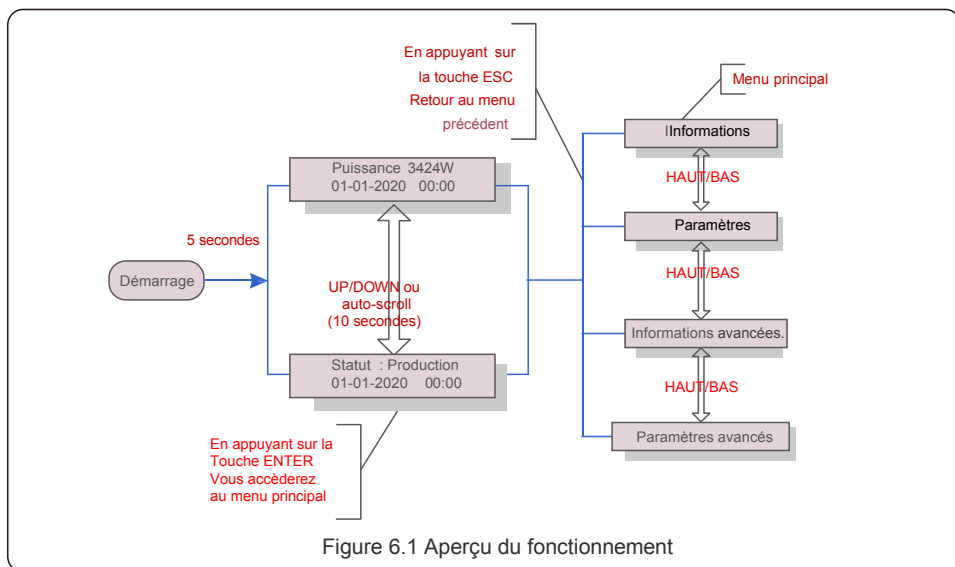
En appuyant sur
la touche ESC
Retour au menu
précédent

Menu principal

IInformations

HAUT/BAS

Paramètres

HAUT/BAS

Informations avancées.

HAUT/BAS

Paramètres avancés

Puissance 3424W
01-01-2020 00:00

5 secondes

Démarrage

UP/DOWN ou
auto-scroll
(10 secondes)

Statut : Production
01-01-2020 00:00

En appuyant sur la
Touche ENTER
Vous accèderez
au menu principal

Figure 6.1 Aperçu du fonctionnement